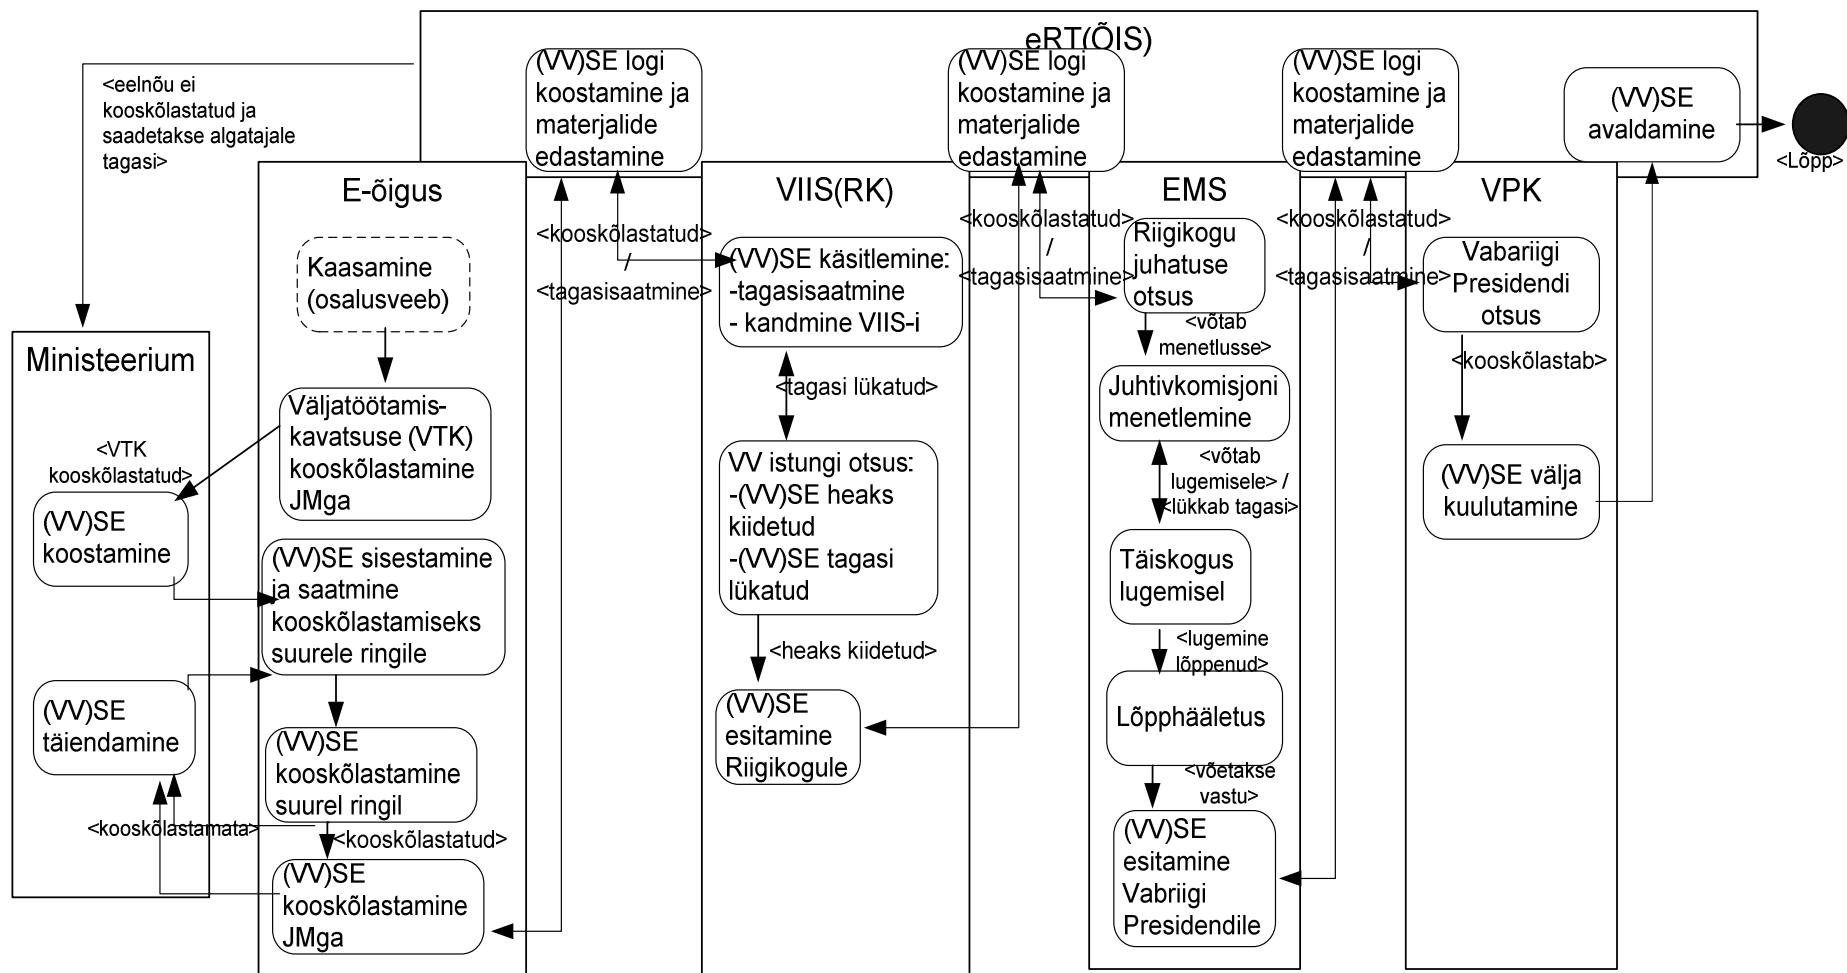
eRT(ÕIS)

<eelnõu ei kooskõlastatud ja saadetakse algatajale tagasi>

(VV)SE logi koostamine ja materjalide edastamine

(VV)SE logi koostamine ja materjalide edastamine

(VV)SE logi koostamine ja materjalide edastamine

(VV)SE avaldamine

<Lõpp>

E-õigus

Kaasamine (osalusveeb)

Väljatöötamiskavatsuse (VTK) kooskõlastamine JMga

(VV)SE sisestamine ja saatmine kooskõlastamiseks suurele ringile

(VV)SE kooskõlastamine suurel ringil

<kooskõlastatud>

(VV)SE kooskõlastamine JMga

Ministeerium

<VTK kooskõlastatud>

(VV)SE koostamine

(VV)SE täiendamine

<kooskõlastamata>

VIIS(RK)

<kooskõlastatud> / <tagasisaatmine>

(VV)SE käsitlemine: -tagasisaatmine - kandmine VIIS-i

<tagasi lükatud>

VV istungi otsus: -(VV)SE heaks kiidetud -(VV)SE tagasi lükatud

<heaks kiidetud>

(VV)SE esitamine Riigikogule

EMS

<kooskõlastatud> / <tagasisaatmine>

Riigikogu juhatuse otsus

<võtab menetlusse>

Juhtivkomisjoni menetlemine

<võtab lugemisele> / <lükkab tagasi>

Täiskogus lugemisel

<lugemine lõppenud>

Lõpphääletus

<võetakse vastu>

(VV)SE esitamine Vabriigi Presidendile

VPK

<kooskõlastatud> / <tagasisaatmine>

Vabariigi Presidendi otsus

<kooskõlastab>

(VV)SE välja kuulutamine